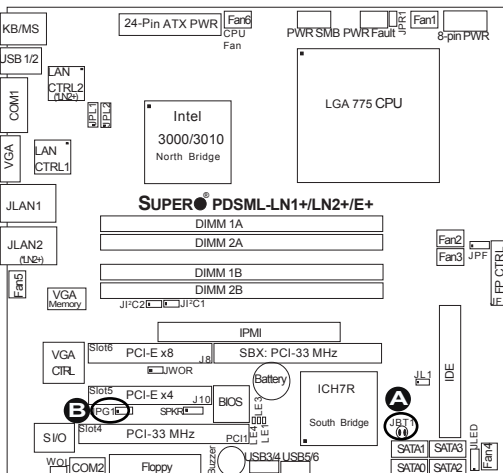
KB/MS

24-Pin ATX PWR

Fan6

CPU Fan

PWR SMB

PWR Fault

JPR1

Fan1

8-pin PWR

USB 1/2

LAN CTRL2 (LN2+)

JPL1

JPL2

COM1

Intel 3000/3010 North Bridge

LGA 775 CPU

VGA

LAN CTRL1

JLAN1

SUPER® PDSML-LN1+/LN2+/E+

DIMM 1A

DIMM 2A

JLAN2 (LN2+)

Fan2

Fan3

JPF

FP CTRL

Fan5

DIMM 1B

DIMM 2B

VGA Memory

JI²C2

JI²C1

IPMI

VGA CTRL

Slot6

PCI-E x8

J8

SBX: PCI-33 MHz

JWOR

JL1

IDE

Slot5

PCI-E x4

J10

BIOS

Battery

ICH7R

B

PG1

SPKR

LE3

A

South Bridge

JBT1

Slot4

PCI-33 MHz

LE4

LE1

PCI1

S I/O

Buzzer

USB3/4

USB5/6

SATA1

SATA3

JLED

WOL

COM2

Floppy

SATA0

SATA2

Fan4